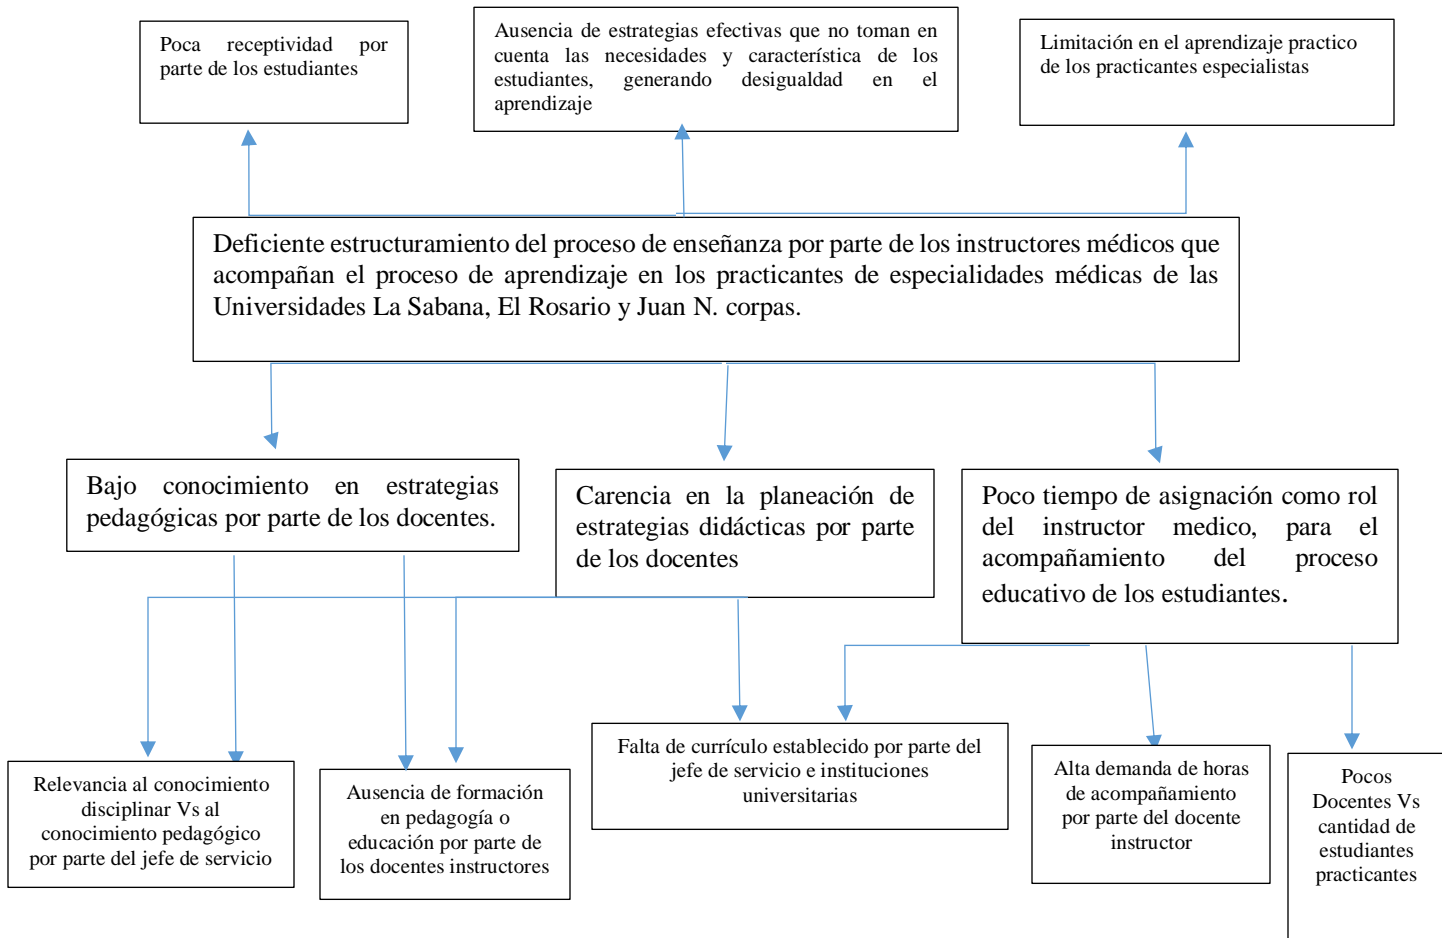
Poca receptividad por parte de los estudiantes

Ausencia de estrategias efectivas que no toman en cuenta las necesidades y característica de los estudiantes, generando desigualdad en el aprendizaje

Limitación en el aprendizaje practico de los practicantes especialistas

Deficiente estructuramiento del proceso de enseñanza por parte de los instructores médicos que acompañan el proceso de aprendizaje en los practicantes de especialidades médicas de las Universidades La Sabana, El Rosario y Juan N. corpas.

Bajo conocimiento en estrategias pedagógicas por parte de los docentes.

Carencia en la planeación de estrategias didácticas por parte de los docentes

Poco tiempo de asignación como rol del instructor medico, para el acompañamiento del proceso educativo de los estudiantes.

Relevancia al conocimiento disciplinar Vs al conocimiento pedagógico por parte del jefe de servicio

Ausencia de formación en pedagogía o educación por parte de los docentes instructores

Falta de currículo establecido por parte del jefe de servicio e instituciones universitarias

Alta demanda de horas de acompañamiento por parte del docente instructor

Pocos Docentes Vs cantidad de estudiantes practicantes